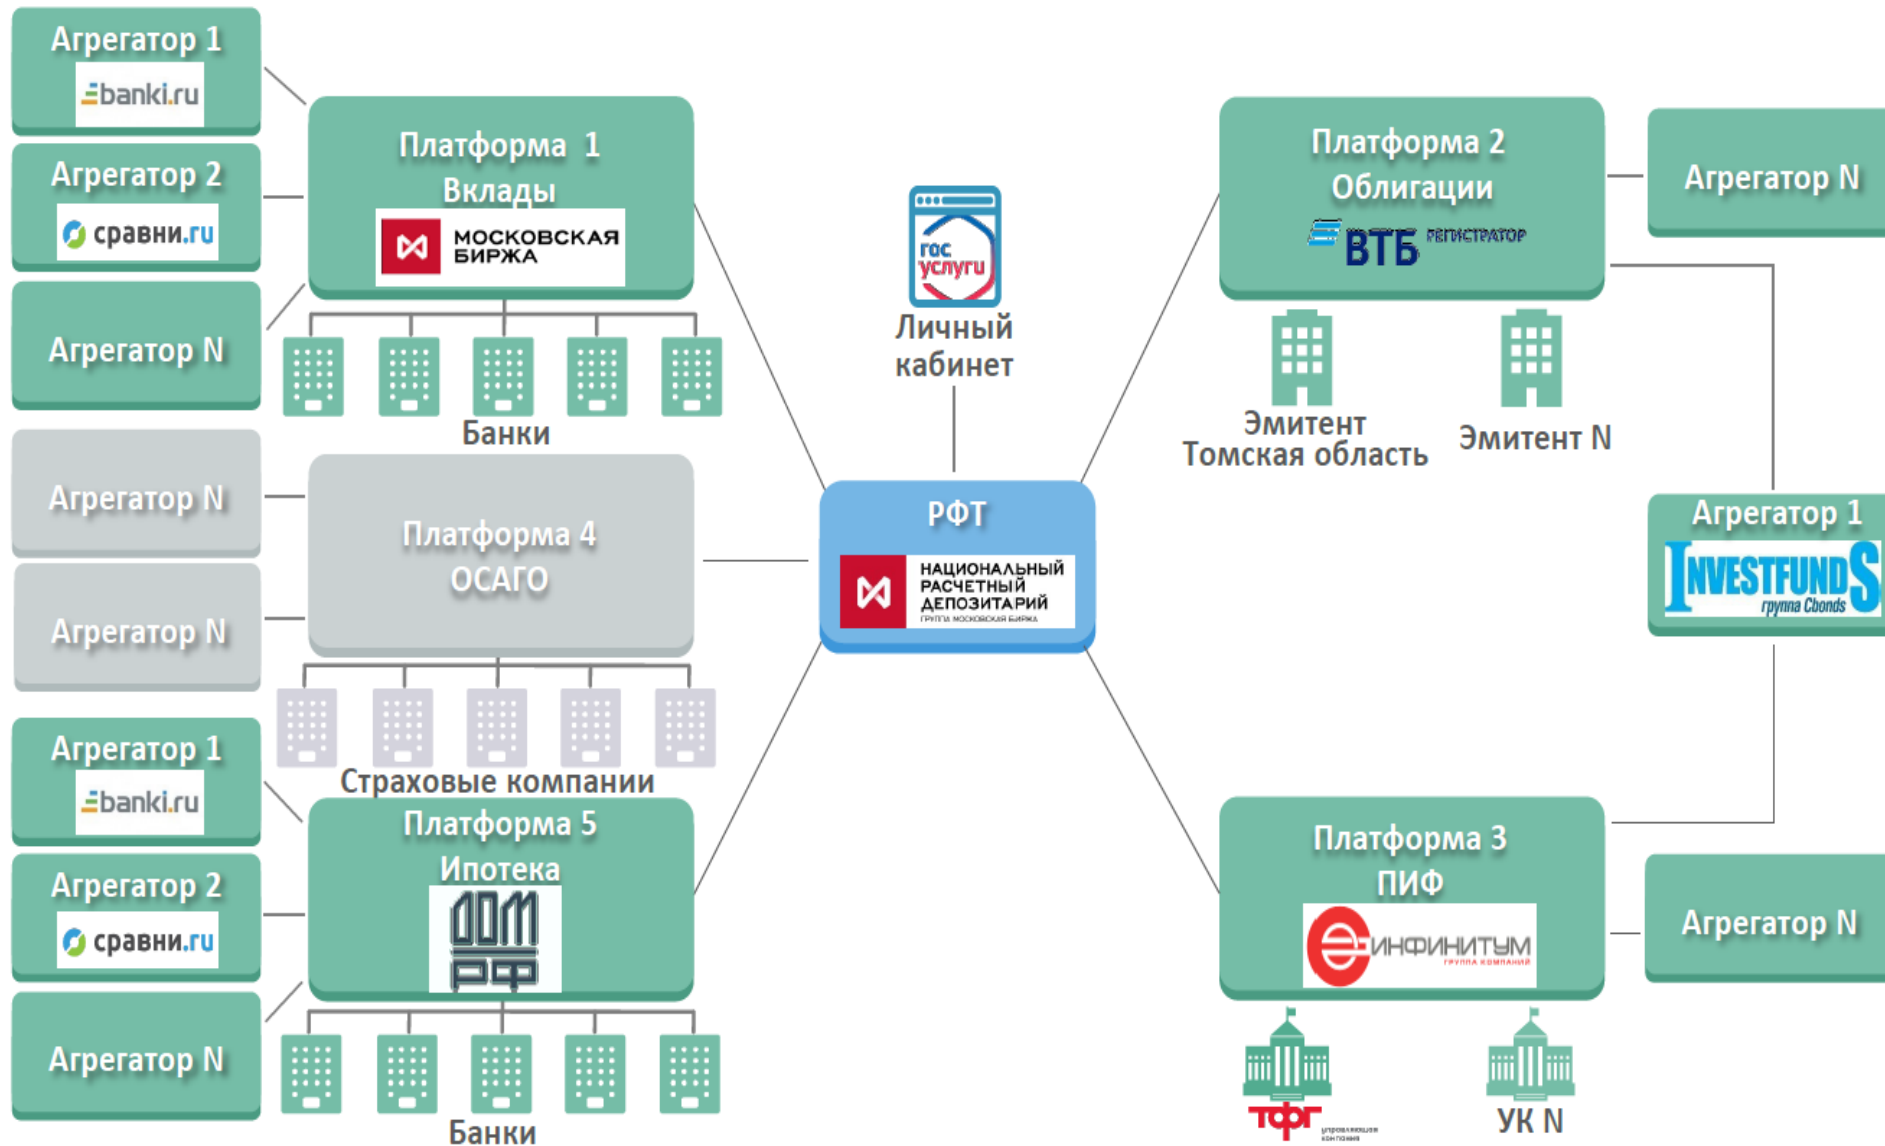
Агрегатор 1
banki.ru

Агрегатор 2
сравни.ru

Агрегатор N

Платформа 1
Вклады
МОСКОВСКАЯ БИРЖА

Банки

Агрегатор N

Агрегатор N

Платформа 4
ОСАГО

Страховые компании

Агрегатор 1
banki.ru

Агрегатор 2
сравни.ru

Агрегатор N

Платформа 5
Ипотека
ДОМ РФ

Банки

гос услуги
Личный кабинет

РФТ
НАЦИОНАЛЬНЫЙ РАСЧЕТНЫЙ ДЕПОЗИТАРИЙ
ГРУППА МОСКОВСКАЯ БИРЖА

Платформа 2
Облигации
ВТБ РЕГИСТРАТОР

Агрегатор N

Эмитент
Томская область

Эмитент N

Агрегатор 1
INVESTFUNDS
группа Cbonds

Платформа 3
ПИФ
ИНФИНИТУМ
ГРУППА КОМПАНИЙ

Агрегатор N

ТФГ
управляющая компания

УК N